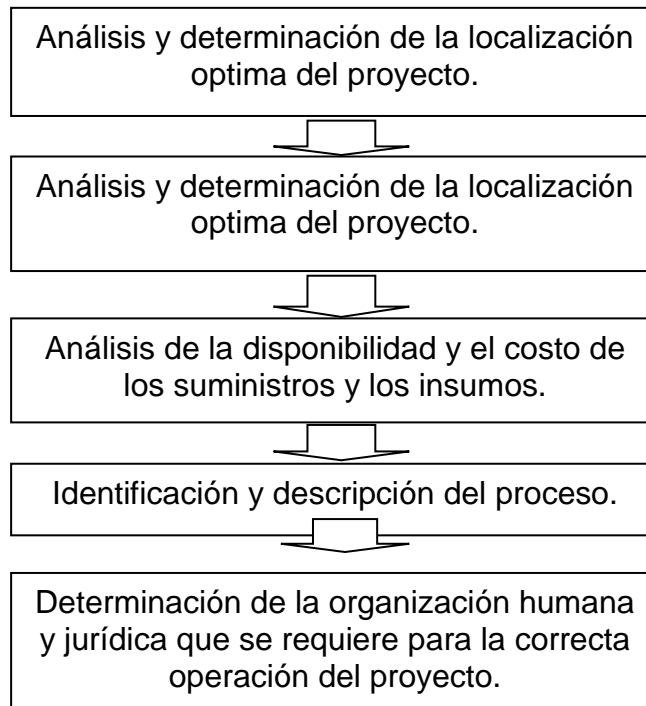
Análisis y determinación de la localización optima del proyecto.

Análisis y determinación de la localización optima del proyecto.

Análisis de la disponibilidad y el costo de los suministros y los insumos.

Identificación y descripción del proceso.

Determinación de la organización humana y jurídica que se requiere para la correcta operación del proyecto.